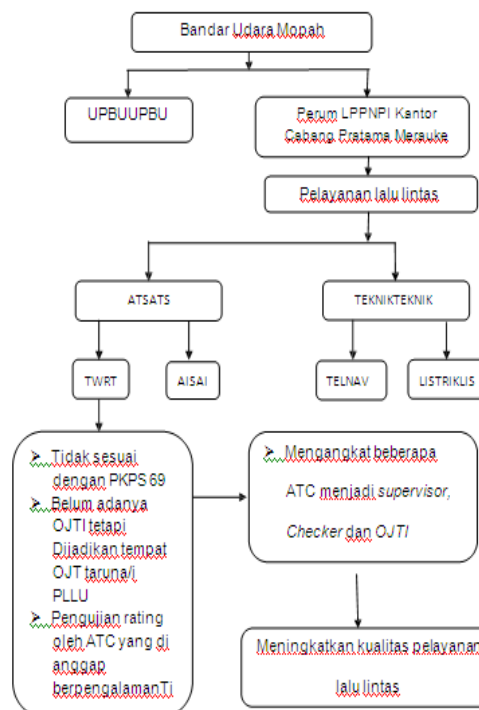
Bandar Udara Mopah

UPBUUPBU

Perum LPPNPI Kantor Cabang Pratama Merauke

Pelayanan lalu lintas

ATSATS

TEKNIKTEKNIK

TWRT

AISAI

TELNAV

LISTRIKLIS

➢ Tidak sesuai dengan PKPS 69
➢ Belum adanya OJTI tetapi Dijadikan tempat OJT taruna/i PLLU
➢ Pengujian rating oleh ATC yang di anggap berpengalamanTi

➢ Mengangkat beberapa ATC menjadi *supervisor*, *Checker* dan *OJTI*

Meningkatkan kualitas pelayanan lalu lintas